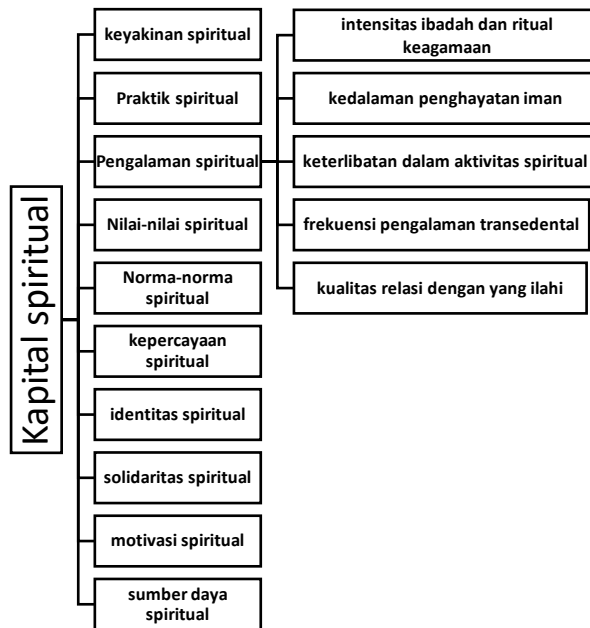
Kapital spiritual

keyakinan spiritual

Praktik spiritual

Pengalaman spiritual

Nilai-nilai spiritual

Norma-norma spiritual

kepercayaan spiritual

identitas spiritual

solidaritas spiritual

motivasi spiritual

sumber daya spiritual

intensitas ibadah dan ritual keagamaan

kedalaman penghayatan iman

keterlibatan dalam aktivitas spiritual

frekuensi pengalaman transedental

kualitas relasi dengan yang ilahi